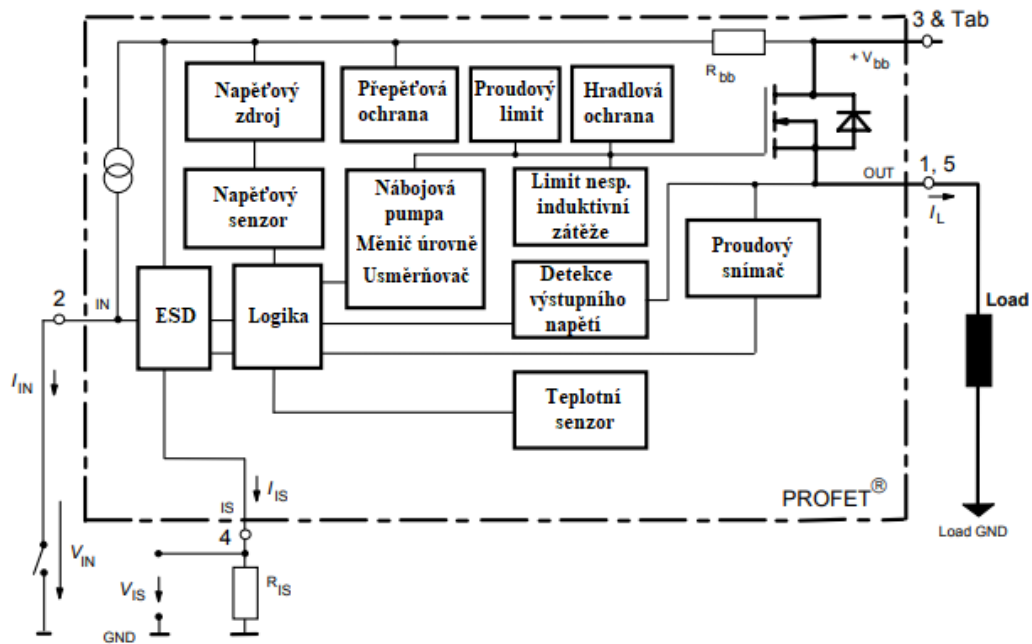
3 & Tab

$R_{bb}$

$+V_{bb}$

Napěťový zdroj

Přepěťová ochrana

Proudový limit

Hradlová ochrana

Napěťový senzor

Nábojová pumpa Měnič úrovně Usměrňovač

Limit nesp. induktivní zátěže

OUT

1, 5

$I_L$

Proudový snímač

2

IN

ESD

Logika

Detekce výstupního napětí

Load

$I_{IN}$

Teplotní senzor

$I_{IS}$

IS

4

PROFET®

Load GND

$V_{IN}$

$V_{IS}$

$R_{IS}$

GND